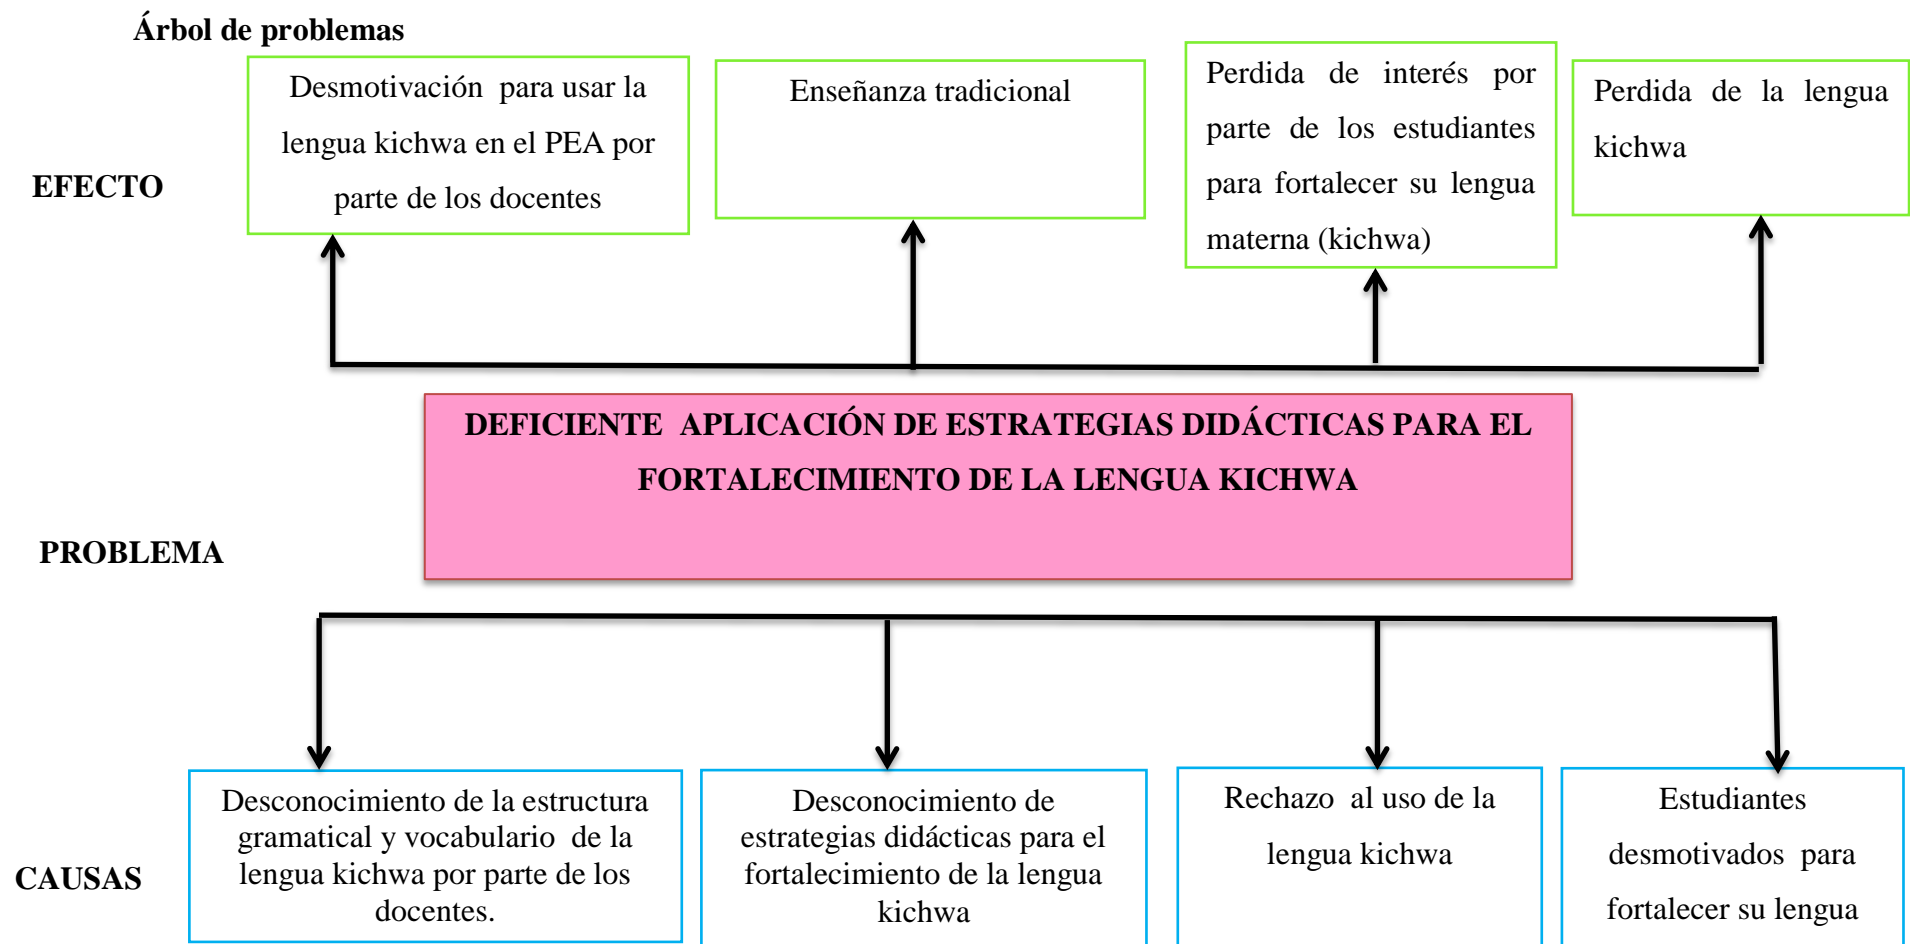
Árbol de problemas

EFECTO

Desmotivación para usar la lengua kichwa en el PEA por parte de los docentes

Enseñanza tradicional

Perdida de interés por parte de los estudiantes para fortalecer su lengua materna (kichwa)

Perdida de la lengua kichwa

PROBLEMA

DEFICIENTE APLICACIÓN DE ESTRATEGIAS DIDÁCTICAS PARA EL FORTALECIMIENTO DE LA LENGUA KICHWA

CAUSAS

Desconocimiento de la estructura gramatical y vocabulario de la lengua kichwa por parte de los docentes.

Desconocimiento de estrategias didácticas para el fortalecimiento de la lengua kichwa

Rechazo al uso de la lengua kichwa

Estudiantes desmotivados para fortalecer su lengua